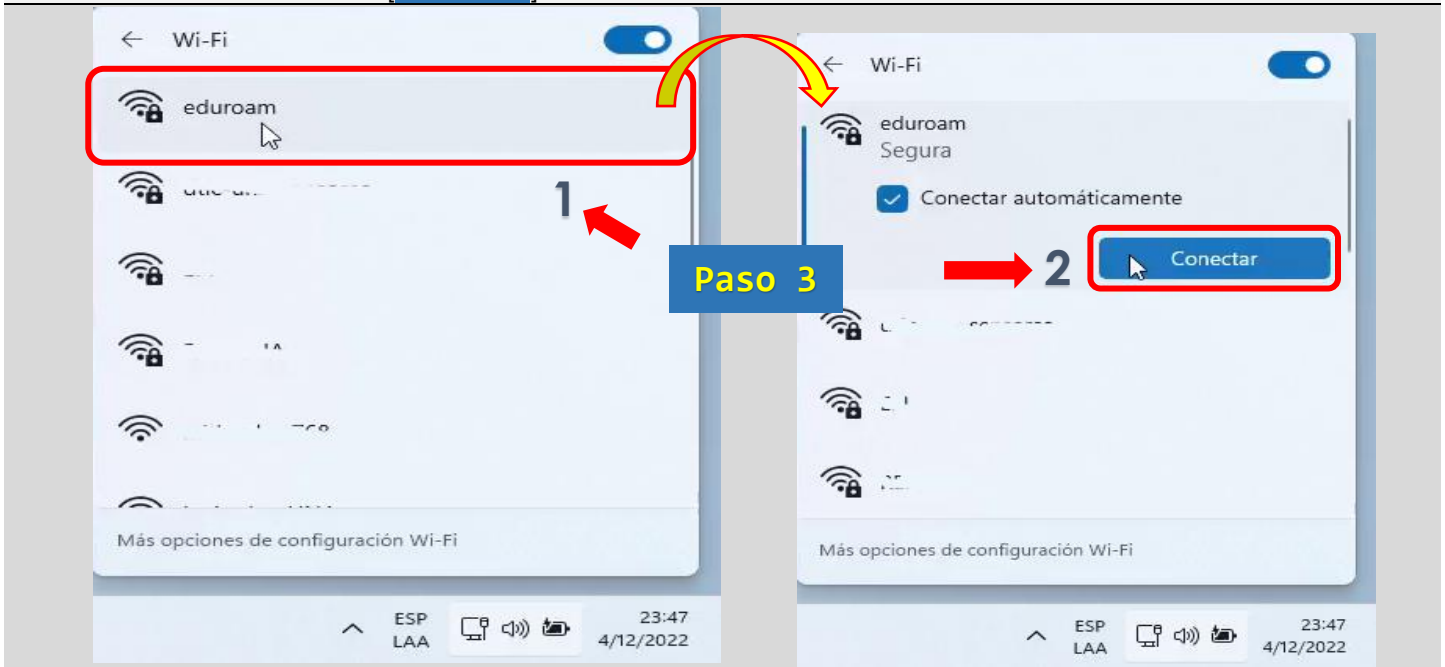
Wi-Fi

eduroam

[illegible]

1

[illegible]

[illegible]

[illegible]

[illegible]

Más opciones de configuración Wi-Fi

ESP
LAA

23:47
4/12/2022

Paso 3

Wi-Fi

eduroam
Segura

Conectar automáticamente

2

Conectar

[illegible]

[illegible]

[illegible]

Más opciones de configuración Wi-Fi

ESP
LAA

23:47
4/12/2022